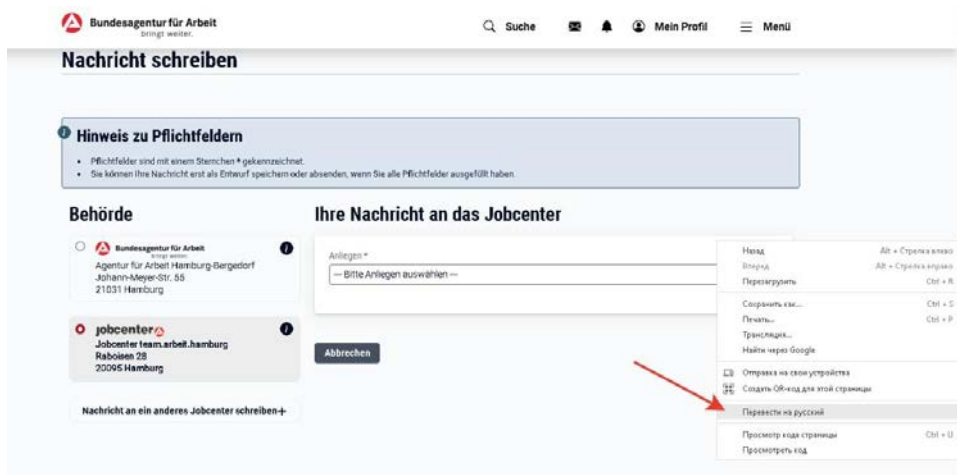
Bundesagentur für Arbeit
bringt weiter.

Suche

Mein Profil

Menü

Nachricht schreiben

Hinweis zu Pflichtfeldern

• Pflichtfelder sind mit einem Sternchen * gekennzeichnet.
• Sie können Ihre Nachricht erst als Entwurf speichern oder absenden, wenn Sie alle Pflichtfelder ausgefüllt haben.

Behörde

Bundesagentur für Arbeit
bringt weiter.
Agentur für Arbeit Hamburg-Bergedorf
Johann-Meyer-Str. 55
21031 Hamburg

jobcenter
Jobcenter team.arbeit.hamburg
Raboisen 28
20095 Hamburg

Nachricht an ein anderes Jobcenter schreiben +

Ihre Nachricht an das Jobcenter

Anliegen *
— Bitte Anliegen auswählen —

Abbrechen

Назад Alt + Стрелка влево
Вперед Alt + Стрелка вправо
Перезагрузить Ctrl + R
Сохранить как... Ctrl + S
Печать... Ctrl + P
Трансляция...
Найти через Google
Отправка на свои устройства
Создать QR-код для этой страницы
Перевести на русский
Просмотр кода страницы Ctrl + U
Просмотреть код